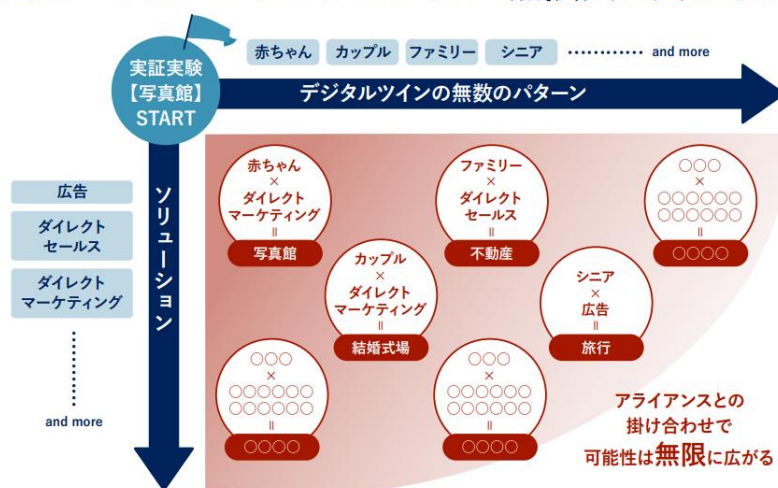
実証実験
【写真館】
START

赤ちゃん
カップル
ファミリー
シニア
and more

デジタルツインの無数のパターン

広告
ダイレクトセールス
ダイレクトマーケティング
and more

ソリューション

赤ちゃん × ダイレクトマーケティング ‖ 写真館

ファミリー × ダイレクトセールス ‖ 不動産

○○○ × ○○○○○○ ○○○○○○ ‖ ○○○○

カップル × ダイレクトマーケティング ‖ 結婚式場

シニア × 広告 ‖ 旅行

○○○ × ○○○○○○ ○○○○○○ ‖ ○○○○

○○○ × ○○○○○○ ○○○○○○ ‖ ○○○○

アライアンスとの掛け合わせで可能性は無限に広がる